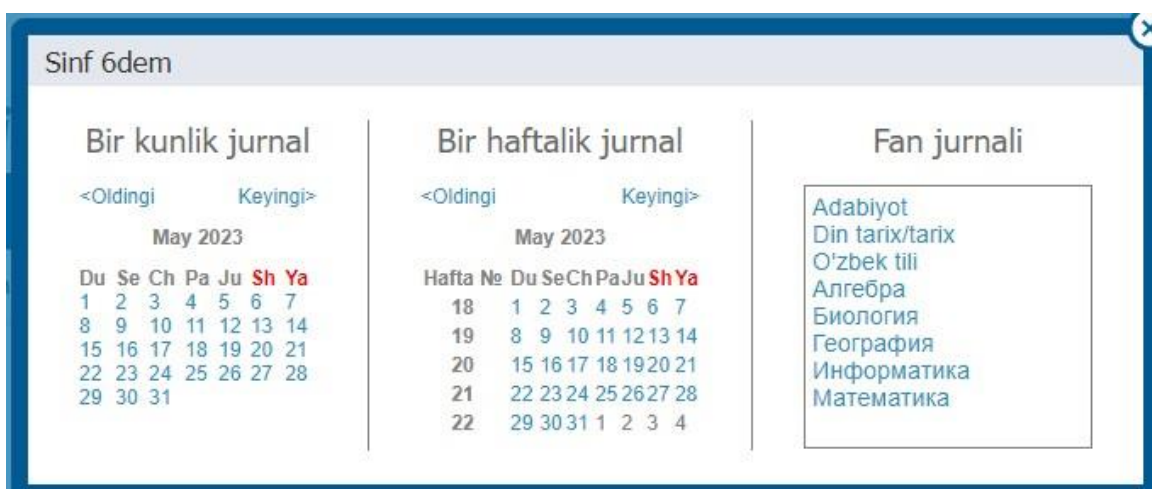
Sinf 6dem

Bir kunlik jurnal

<Oldingi Keyingi>

May 2023

| Du | Se | Ch | Pa | Ju | Sh | Ya |
|---|---|---|---|---|---|---|
| 1 | 2 | 3 | 4 | 5 | 6 | 7 |
| 8 | 9 | 10 | 11 | 12 | 13 | 14 |
| 15 | 16 | 17 | 18 | 19 | 20 | 21 |
| 22 | 23 | 24 | 25 | 26 | 27 | 28 |
| 29 | 30 | 31 | | | | |

Bir haftalik jurnal

<Oldingi Keyingi>

May 2023

| Hafta № | Du | Se | Ch | Pa | Ju | Sh | Ya |
|---|---|---|---|---|---|---|---|
| 18 | 1 | 2 | 3 | 4 | 5 | 6 | 7 |
| 19 | 8 | 9 | 10 | 11 | 12 | 13 | 14 |
| 20 | 15 | 16 | 17 | 18 | 19 | 20 | 21 |
| 21 | 22 | 23 | 24 | 25 | 26 | 27 | 28 |
| 22 | 29 | 30 | 31 | 1 | 2 | 3 | 4 |

Fan jurnali

Adabiyot
Din tarix/tarix
O'zbek tili
Алгебра
Биология
География
Информатика
Математика